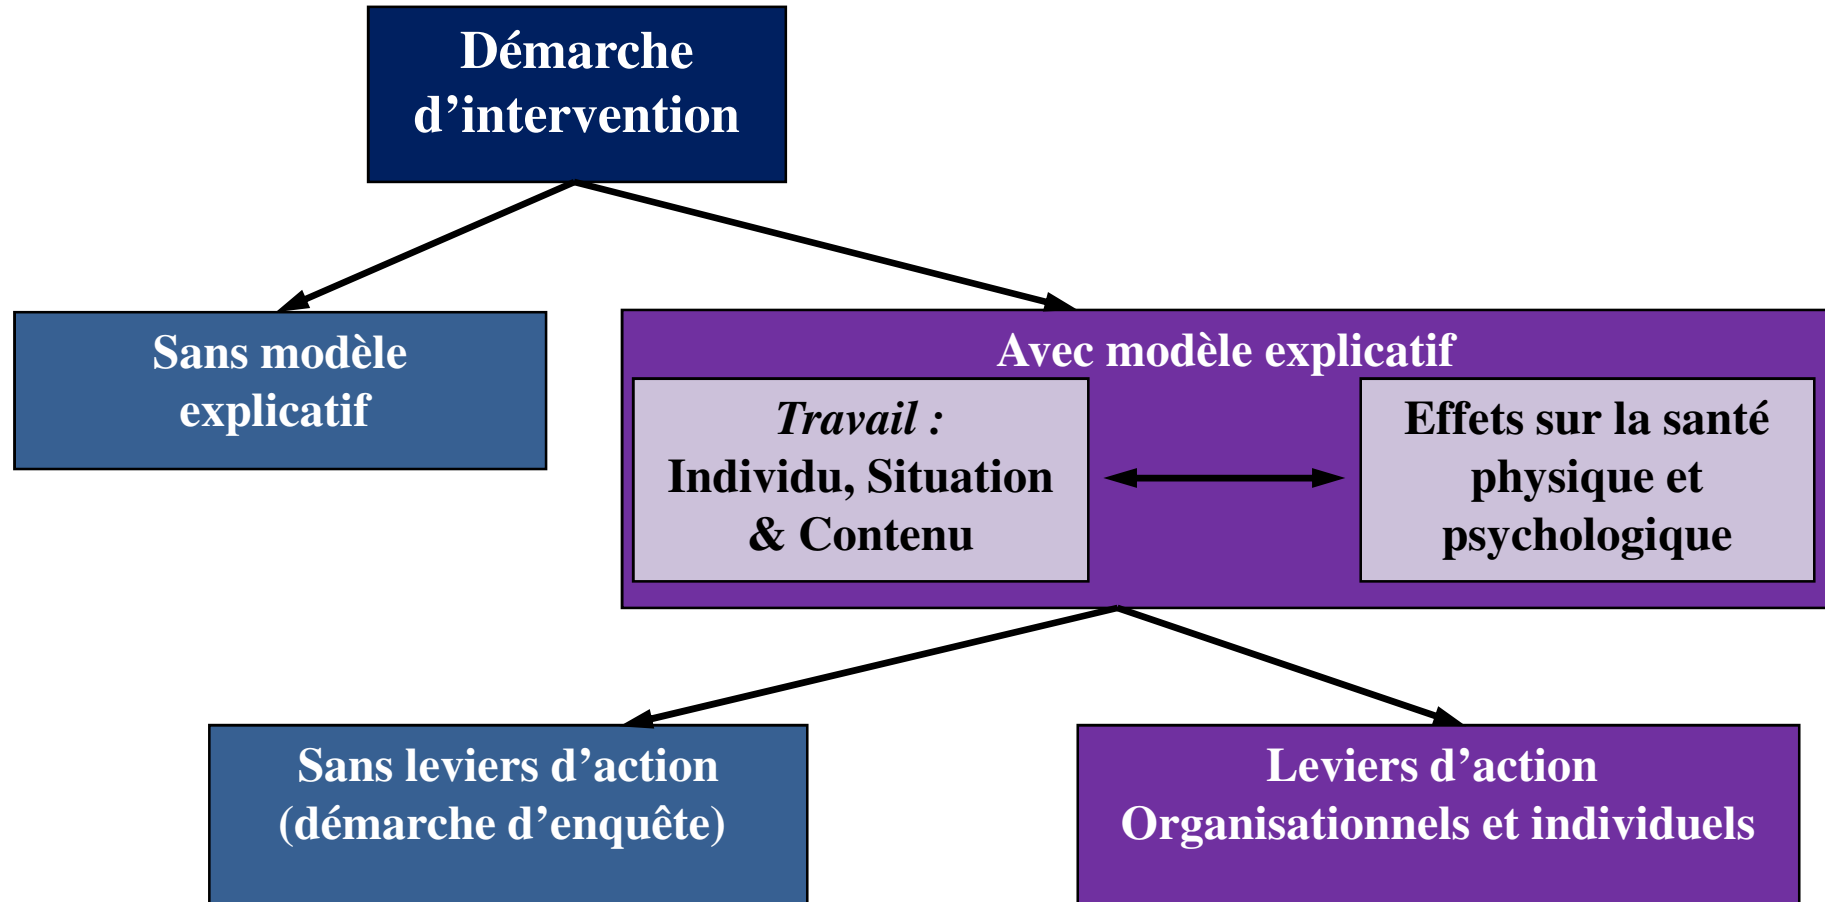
Démarche d’intervention

Sans modèle explicatif

Avec modèle explicatif

*Travail :* Individu, Situation & Contenu

Effets sur la santé physique et psychologique

Sans leviers d’action (démarche d’enquête)

Leviers d’action Organisationnels et individuels